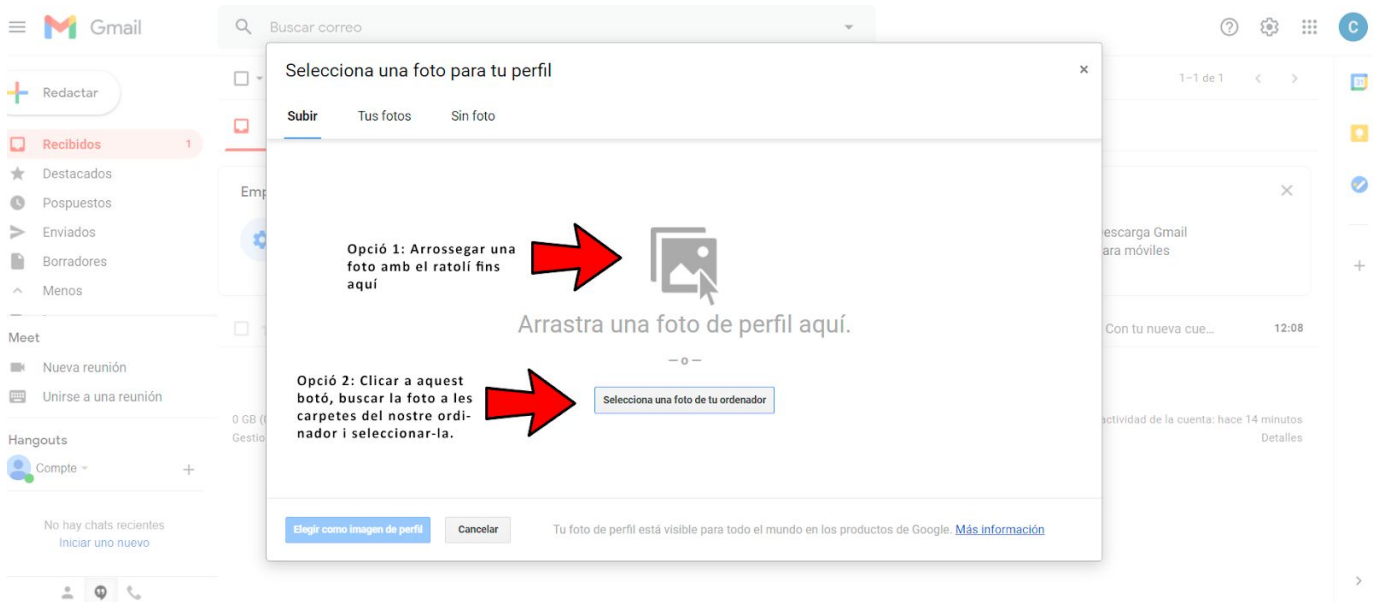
Gmail

Buscar correo

C

Redactar

Recibidos 1
Destacados
Pospuestos
Enviados
Borradores
Menos

Meet
Nueva reunión
Unirse a una reunión

Hangouts
Compte

No hay chats recientes
Iniciar uno nuevo

1–1 de 1

Emp

escarga Gmail
ara móviles

Con tu nueva cue... 12:08

0 GB (
Gestio

ctividad de la cuenta: hace 14 minutos
Detalles

Selecciona una foto para tu perfil

Subir Tus fotos Sin foto

Opció 1: Arrossegar una foto amb el ratolí fins aquí

Arrastra una foto de perfil aquí.

— o —

Opció 2: Clicar a aquest botó, buscar la foto a les carpetes del nostre ordinador i seleccionar-la.

Selecciona una foto de tu ordenador

Elegir como imagen de perfil

Cancelar

Tu foto de perfil está visible para todo el mundo en los productos de Google. Más información